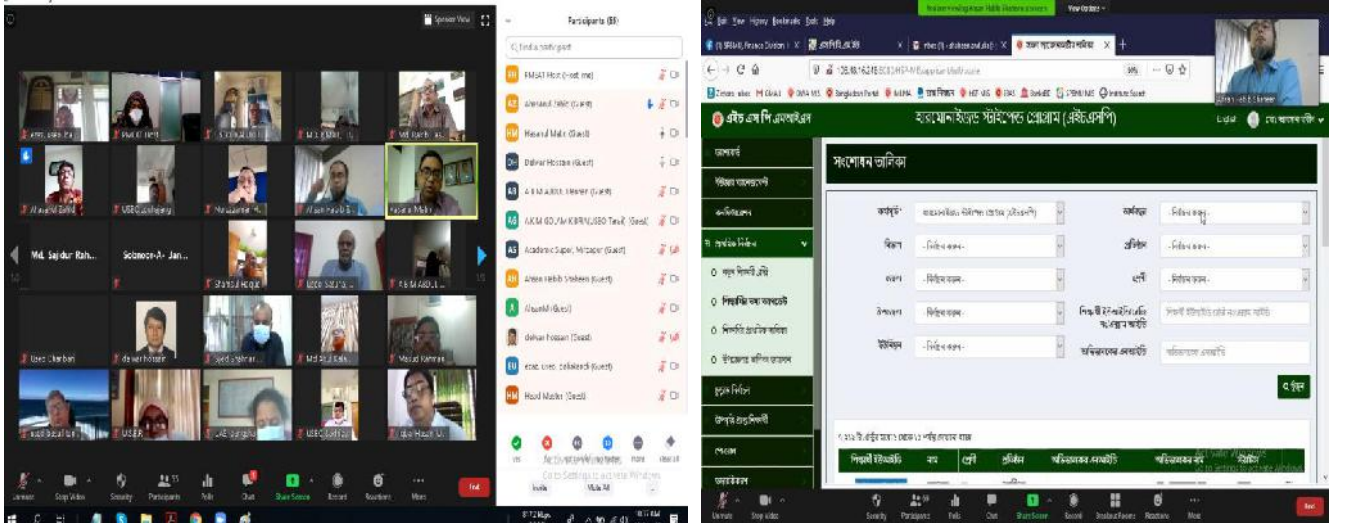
Speaker View

Participants (55)

Find a participant

FMSAT Host (Host, me)

Ahmedul Sabir (Guest)

Hasanul Malik (Guest)

Dalwar Hossain (Guest)

A K M Abdul Kalam (Guest)

A.K.M GOLAM KIBRIA,USEO Tarail (Guest)

Academic Super, Mirzapur (Guest)

Abdul Habib Sheikh (Guest)

Alauddin (Guest)

delwar hossain (Guest)

Hasanul Malik (Guest)

Md. Sajdur Rah...

Science-A- Jan...

Masud Rahman

Invite

Mute All

Unmute

Stop Video

Security

Participants

Polls

Chat

Share Screen

Record

Reactions

More

End

হারমোনাইজড স্টাইপেন্ড প্রোগ্রাম (এইচএসপি)

এইচ এস পি এমআইএস

সংশোধন তালিকা

কার্যক্রম

বিভাগ

জেলা

উপজেলা

ইউনিয়ন

সর্বশেষ

প্রতিষ্ঠান

শ্রেণী

-নির্বাচন করুন-

অনুসন্ধান

Activate Windows
Go to Settings to activate Windows.

Unmute

Stop Video

Security

Participants

Polls

Chat

Share Screen

Record

Breakout Rooms

Reactions

More

End